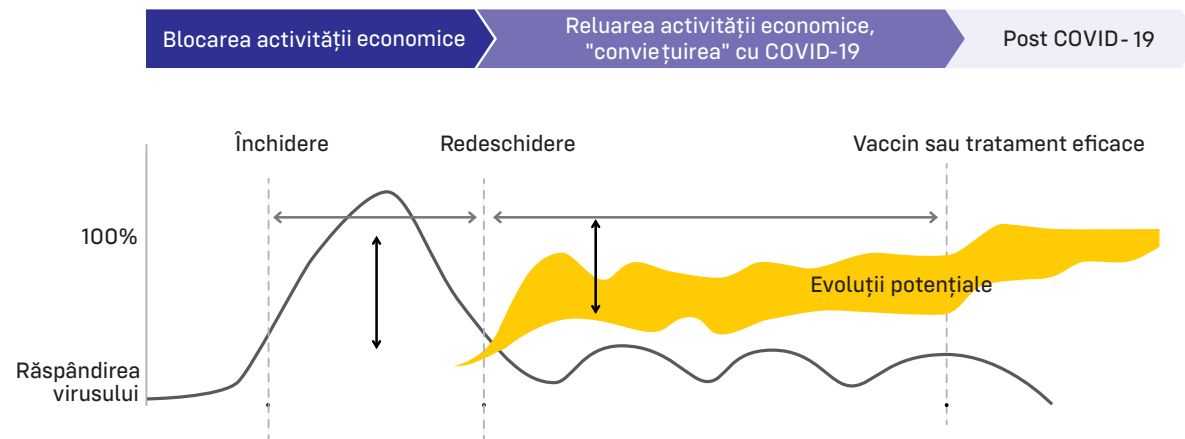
Blocarea activității economice

Reluarea activității economice, "conviețuirea" cu COVID-19

Post COVID-19

Închidere

Redeschidere

Vaccin sau tratament eficace

100%

Evoluții potențiale

Răspândirea virusului